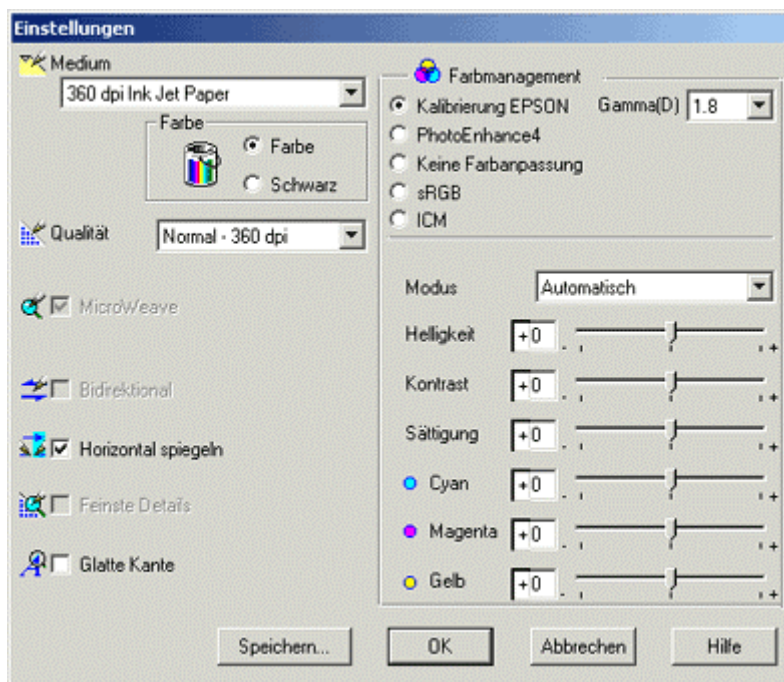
Einstellungen

Medium
360 dpi Ink Jet Paper

Farbe
Farbe
Schwarz

Qualität
Normal - 360 dpi

MicroWeave

Bidrektional

Horizontal spiegeln

Feinste Details

Glatte Kante

Farbmanagement
Kalibrierung EPSON
Gamma(D) 1.8
PhotoEnhance4
Keine Farbanpassung
sRGB
ICM

Modus Automatisch
Helligkeit +0
Kontrast +0
Sättigung +0
Cyan +0
Magenta +0
Gelb +0

Speichern...
OK
Abbrechen
Hilfe